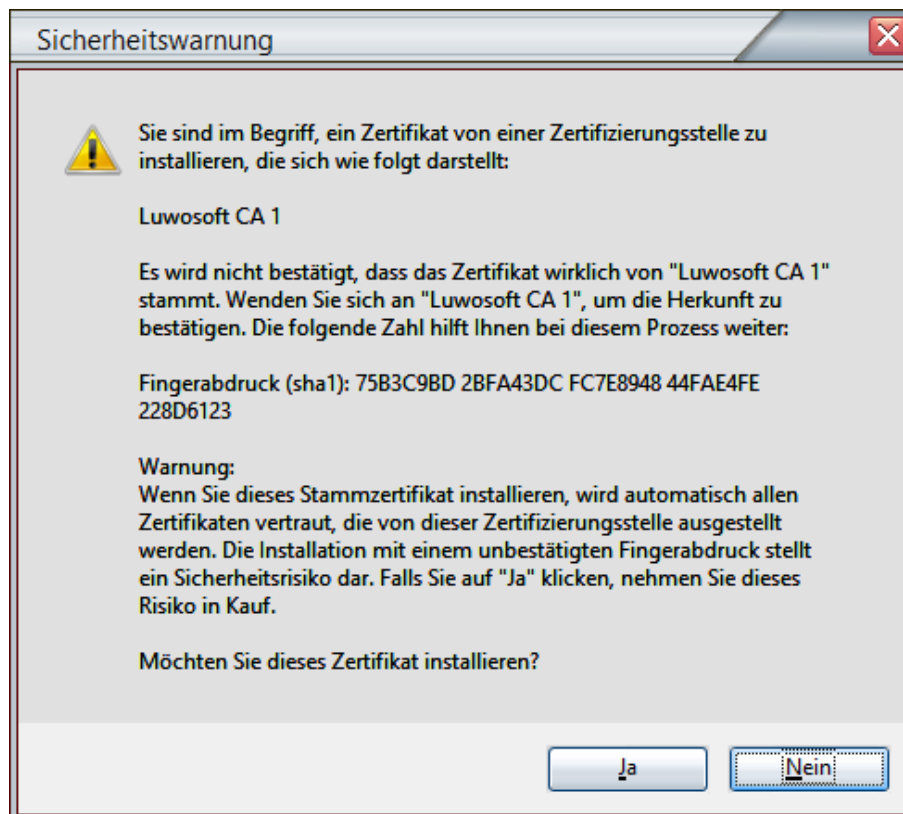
Sicherheitswarnung

Sie sind im Begriff, ein Zertifikat von einer Zertifizierungsstelle zu installieren, die sich wie folgt darstellt:

Luwosoft CA 1

Es wird nicht bestätigt, dass das Zertifikat wirklich von "Luwosoft CA 1" stammt. Wenden Sie sich an "Luwosoft CA 1", um die Herkunft zu bestätigen. Die folgende Zahl hilft Ihnen bei diesem Prozess weiter:

Fingerabdruck (sha1): 75B3C9BD 2BFA43DC FC7E8948 44FAE4FE 228D6123

Warnung:
Wenn Sie dieses Stammzertifikat installieren, wird automatisch allen Zertifikaten vertraut, die von dieser Zertifizierungsstelle ausgestellt werden. Die Installation mit einem unbestätigten Fingerabdruck stellt ein Sicherheitsrisiko dar. Falls Sie auf "Ja" klicken, nehmen Sie dieses Risiko in Kauf.

Möchten Sie dieses Zertifikat installieren?

Ja

Nein